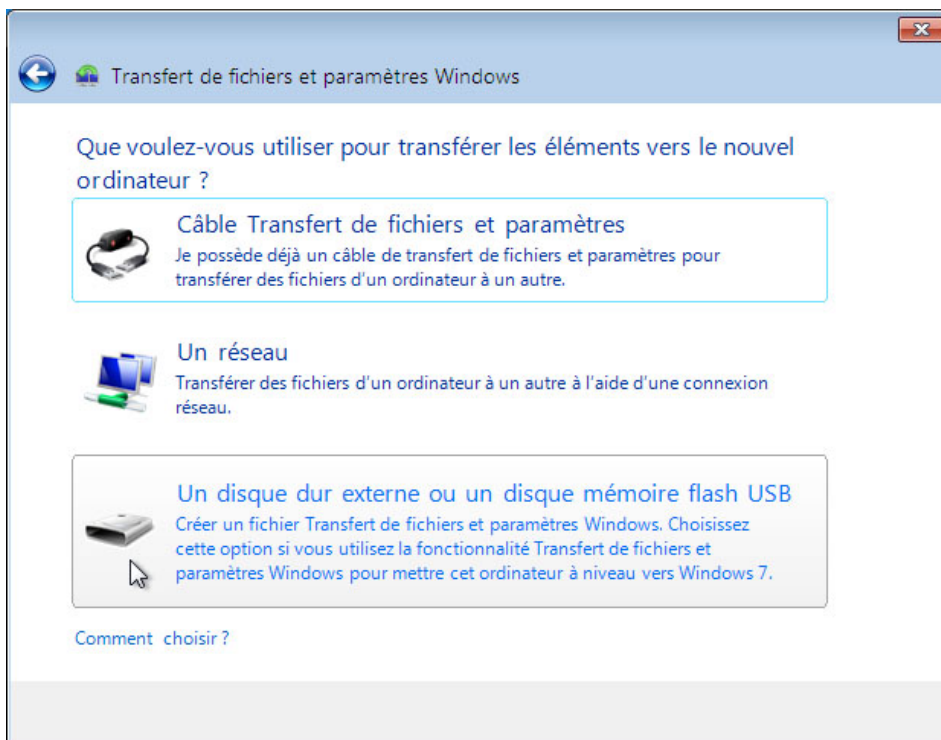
Transfert de fichiers et paramètres Windows

Que voulez-vous utiliser pour transférer les éléments vers le nouvel ordinateur ?

Câble Transfert de fichiers et paramètres
Je possède déjà un câble de transfert de fichiers et paramètres pour transférer des fichiers d'un ordinateur à un autre.

Un réseau
Transférer des fichiers d'un ordinateur à un autre à l'aide d'une connexion réseau.

Un disque dur externe ou un disque mémoire flash USB
Créer un fichier Transfert de fichiers et paramètres Windows. Choisissez cette option si vous utilisez la fonctionnalité Transfert de fichiers et paramètres Windows pour mettre cet ordinateur à niveau vers Windows 7.

Comment choisir ?